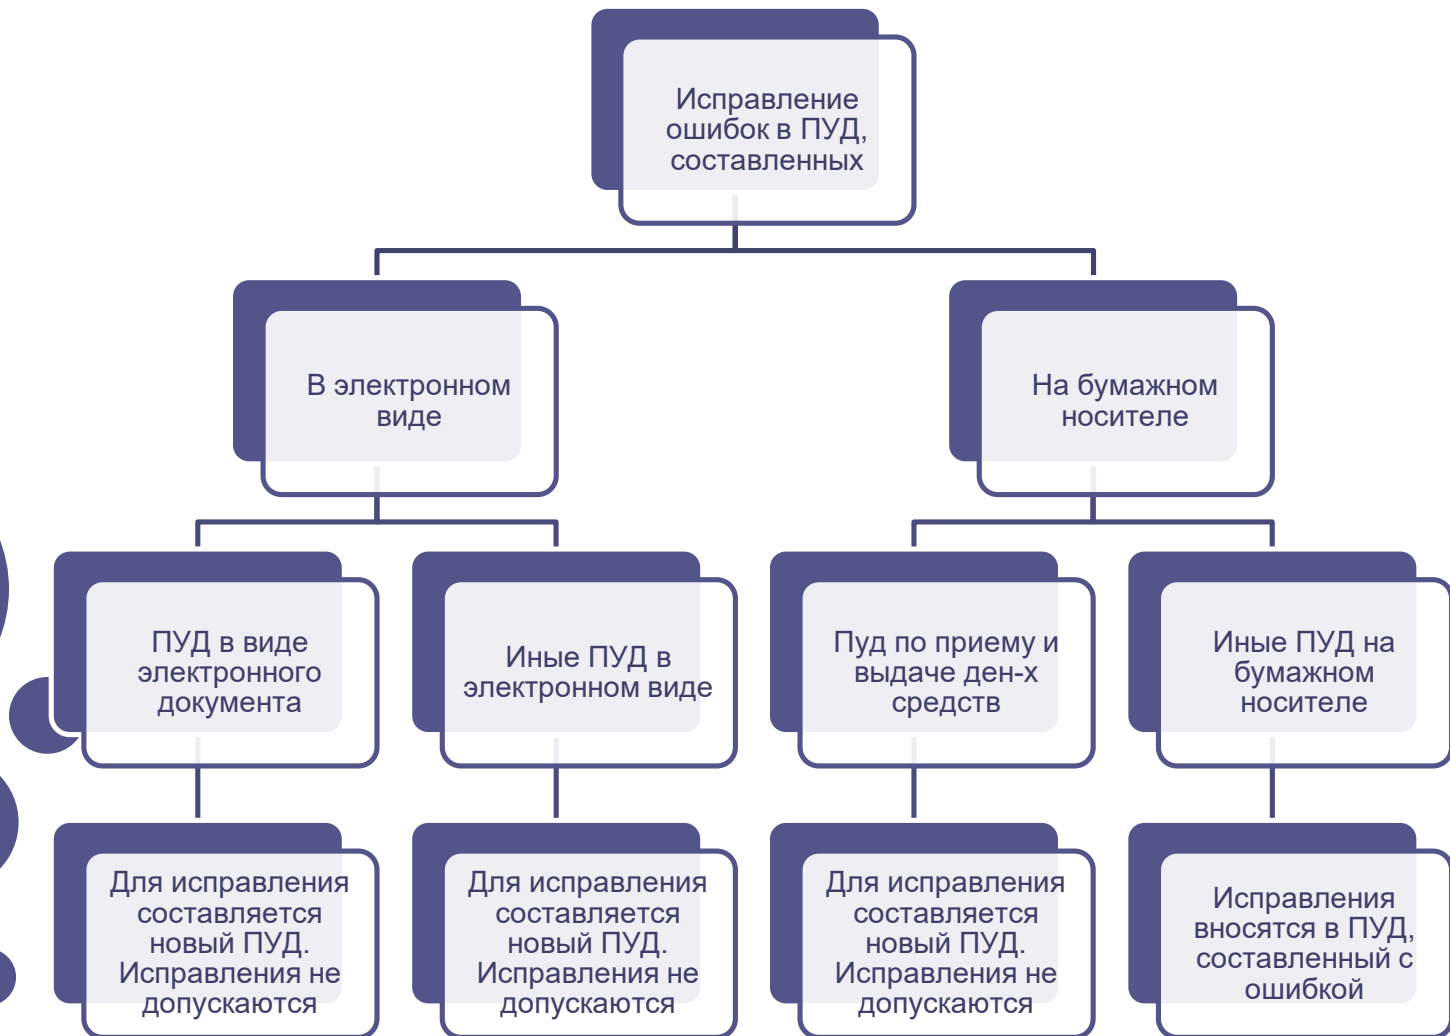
Исправление ошибок в ПУД, составленных

В электронном виде

На бумажном носителе

ПУД в виде электронного документа

Иные ПУД в электронном виде

Пуд по приему и выдаче ден-х средств

Иные ПУД на бумажном носителе

Для исправления составляется новый ПУД. Исправления не допускаются

Для исправления составляется новый ПУД. Исправления не допускаются

Для исправления составляется новый ПУД. Исправления не допускаются

Исправления вносятся в ПУД, составленный с ошибкой